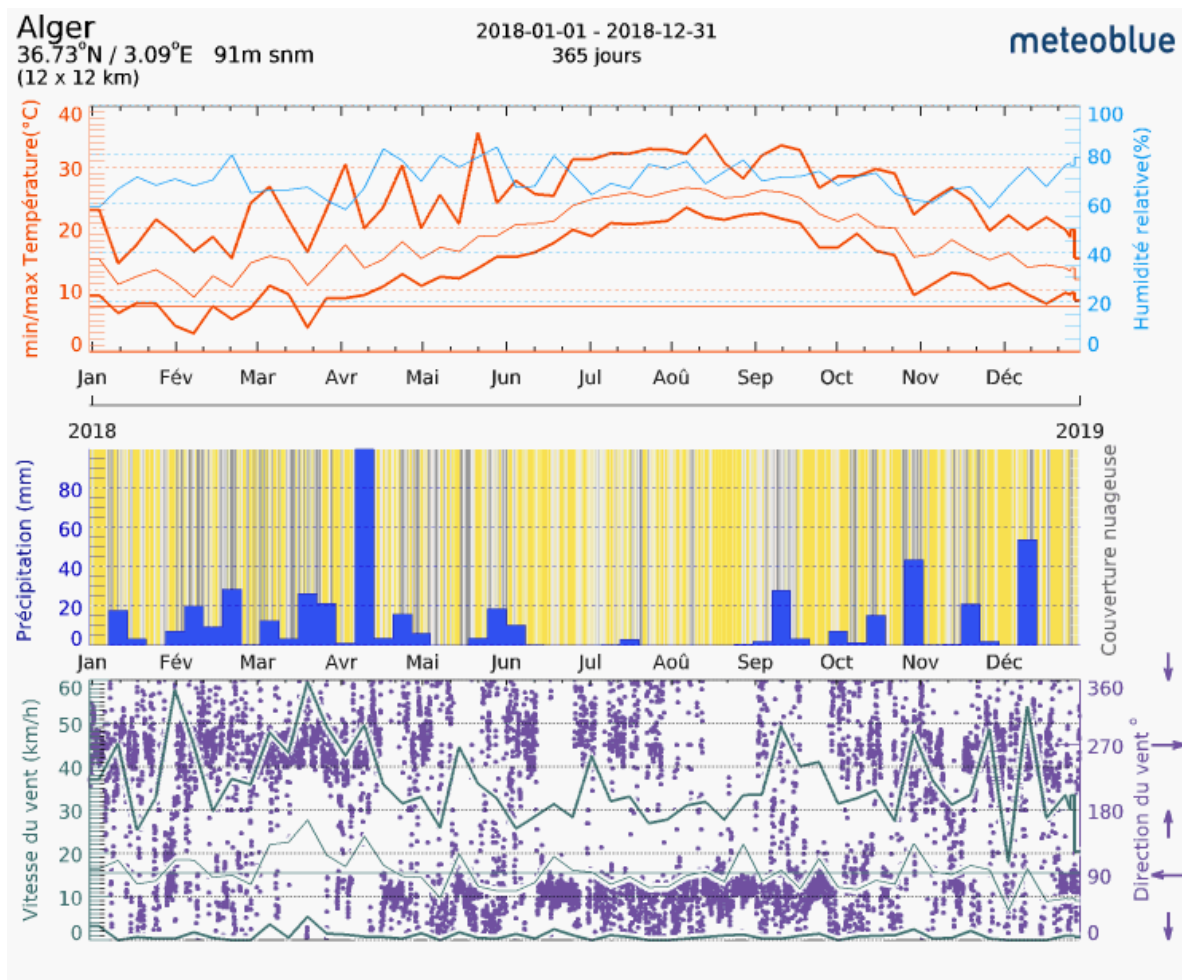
Alger
36.73°N / 3.09°E 91m snm
(12 x 12 km)

2018-01-01 - 2018-12-31
365 jours

meteoblue

min/max Température(°C)
40
30
20
10
0

Humidité relative(%)
100
80
60
40
20
0

Jan Fév Mar Avr Mai Jun Jul Aoû Sep Oct Nov Déc

2018
2019

Précipitation (mm)
80
60
40
20
0

Couverture nuageuse

Jan Fév Mar Avr Mai Jun Jul Aoû Sep Oct Nov Déc

Vitesse du vent (km/h)
60
50
40
30
20
10
0

Direction du vent °
360
270
180
90
0